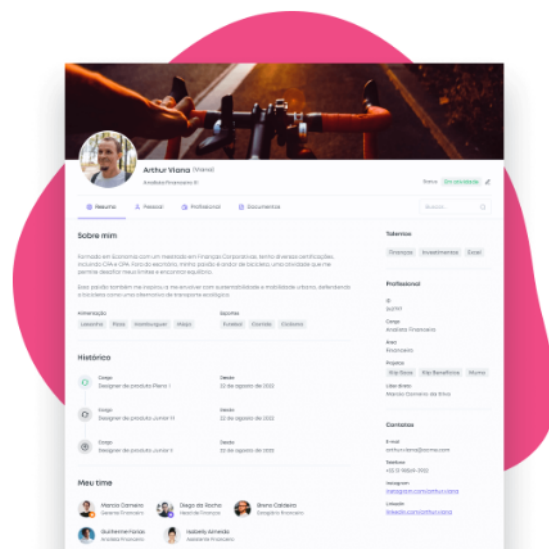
Arthur Viana (Viana)

Analista Financeiro III

Status Em atividade

Resumo Pessoal Profissional Documentos

Buscar

Sobre mim

Formado em Economia com um mestrado em Finanças Corporativas, tenho diversas certificações, incluindo CFA e CPA. Focado economia, minha paixão é andar de bicicleta: uma atividade que me permite desafiar meus limites e encontrar equilíbrio.

Essa paixão também me inspirou a me envolver com sustentabilidade e mobilidade urbana, defendendo a bicicleta como uma alternativa de transporte ecológica.

Alimentação

Lasanha Pizza Hamburguer Alaga

Esportes

Futebol Corrida Ciclismo

Histórico

Cargo
Designer de produto Pleno 1

Desde
22 de agosto de 2022

Cargo
Designer de produto Junior III

Desde
22 de agosto de 2022

Cargo
Designer de produto Junior II

Desde
22 de agosto de 2022

Meu time

Marcio Damaro
Gerente Financeiro

Diego da Rocha
Head de Finanças

Breno Caldeira
Estagiário financeiro

Guilherme Farias
Analista Financeiro

Isabely Almeida
Assistente Financeiro

Talentos

Finanças Investimentos Excel

Profissional

ID
843717

Cargo
Analista Financeiro

Área
Financeiro

Projetos
Xlip Sava Xlip Benefícios Murro

Líder direto
Marcio Damaro da Silva

Contatos

E-mail
arthur.viana@gmail.com

Telefone
+55 11 98541-2012

Instagram
instagram.com/arthur.viana

Linkedin
linkedin.com/arthurviana